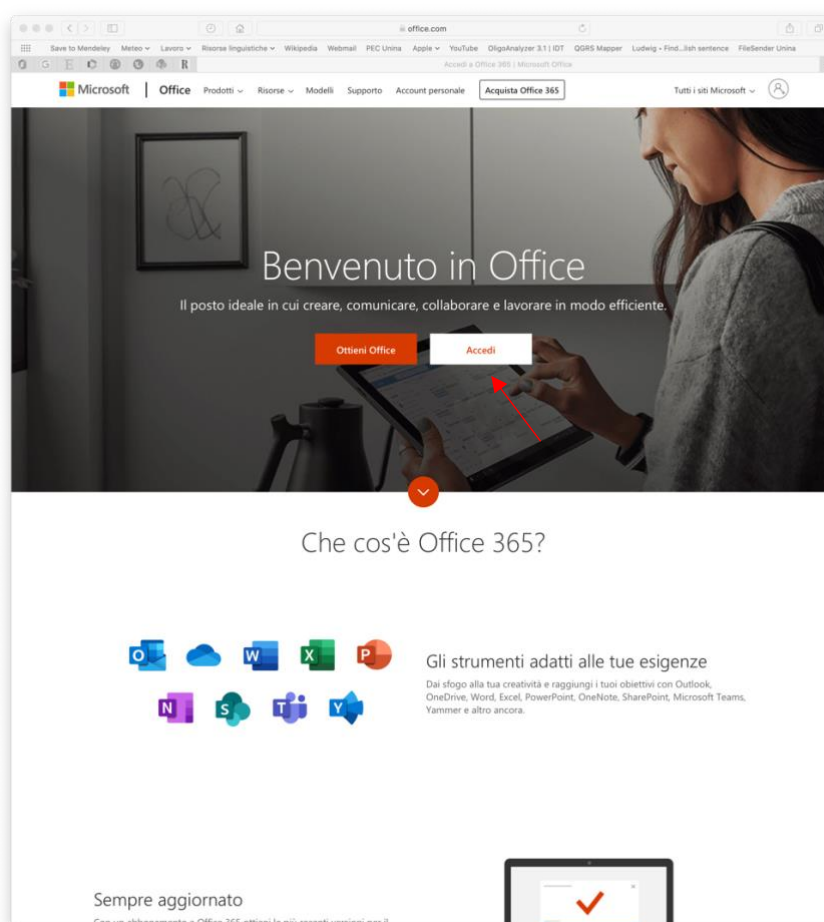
office.com

Save to Mendeley Meteo Lavoro Risorse linguistiche Wikipedia Webmail PEC Unina Apple YouTube OligoAnalyzer 3.1 | IDT QGRS Mapper Ludwig - Find...lish sentence FileSender Unina

Accedi a Office 365 | Microsoft Office

Microsoft | Office Prodotti Risorse Modelli Supporto Account personale Acquista Office 365 Tutti i siti Microsoft

Benvenuto in Office

Il posto ideale in cui creare, comunicare, collaborare e lavorare in modo efficiente.

Ottieni Office Accedi

Che cos'è Office 365?

Gli strumenti adatti alle tue esigenze

Dai sfogo alla tua creatività e raggiungi i tuoi obiettivi con Outlook, OneDrive, Word, Excel, PowerPoint, OneNote, SharePoint, Microsoft Teams, Yammer e altro ancora.

Sempre aggiornato

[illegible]